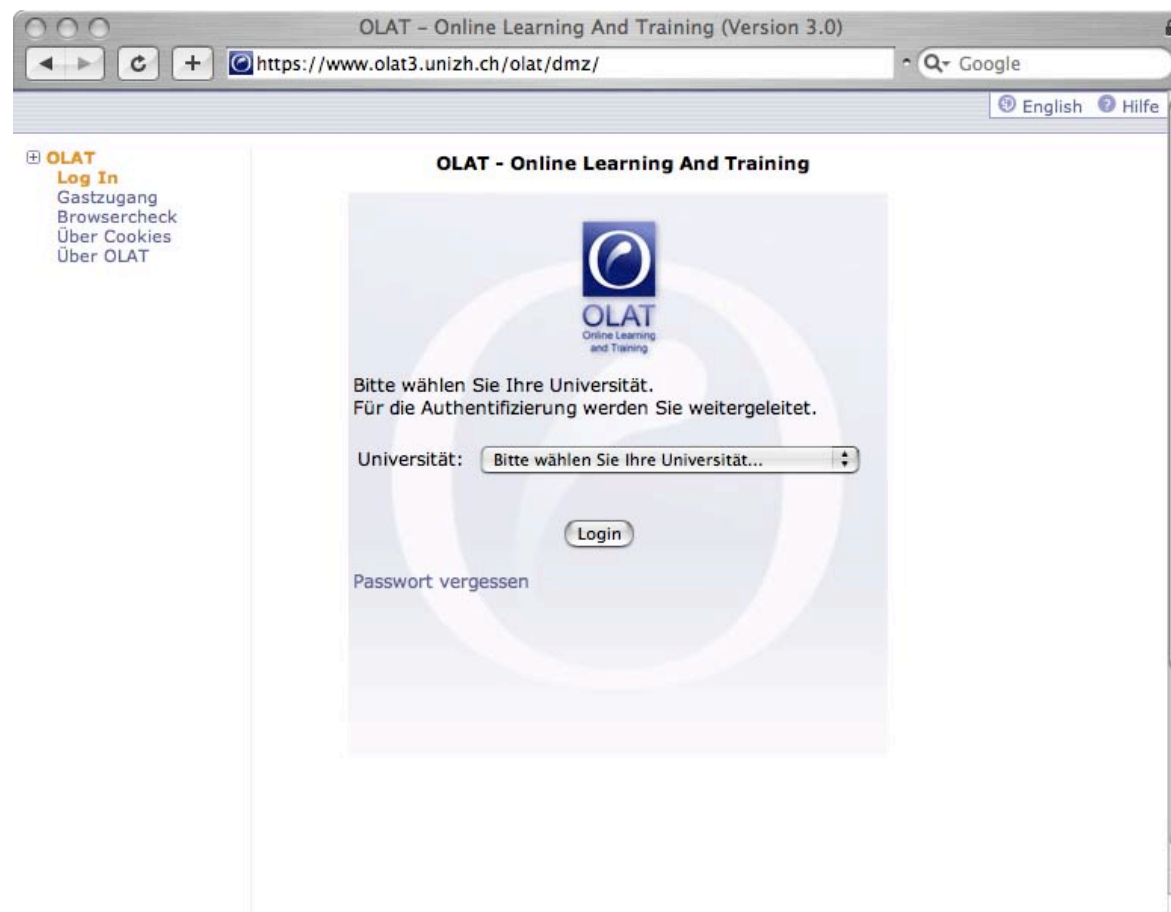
OLAT – Online Learning And Training (Version 3.0)

https://www.olat3.unizh.ch/olat/dmz/

Google

English Hilfe

OLAT
Log In
Gastzugang
Browsercheck
Über Cookies
Über OLAT

OLAT - Online Learning And Training

OLAT
Online Learning and Training

Bitte wählen Sie Ihre Universität.
Für die Authentifizierung werden Sie weitergeleitet.

Universität: Bitte wählen Sie Ihre Universität...

Login

Passwort vergessen